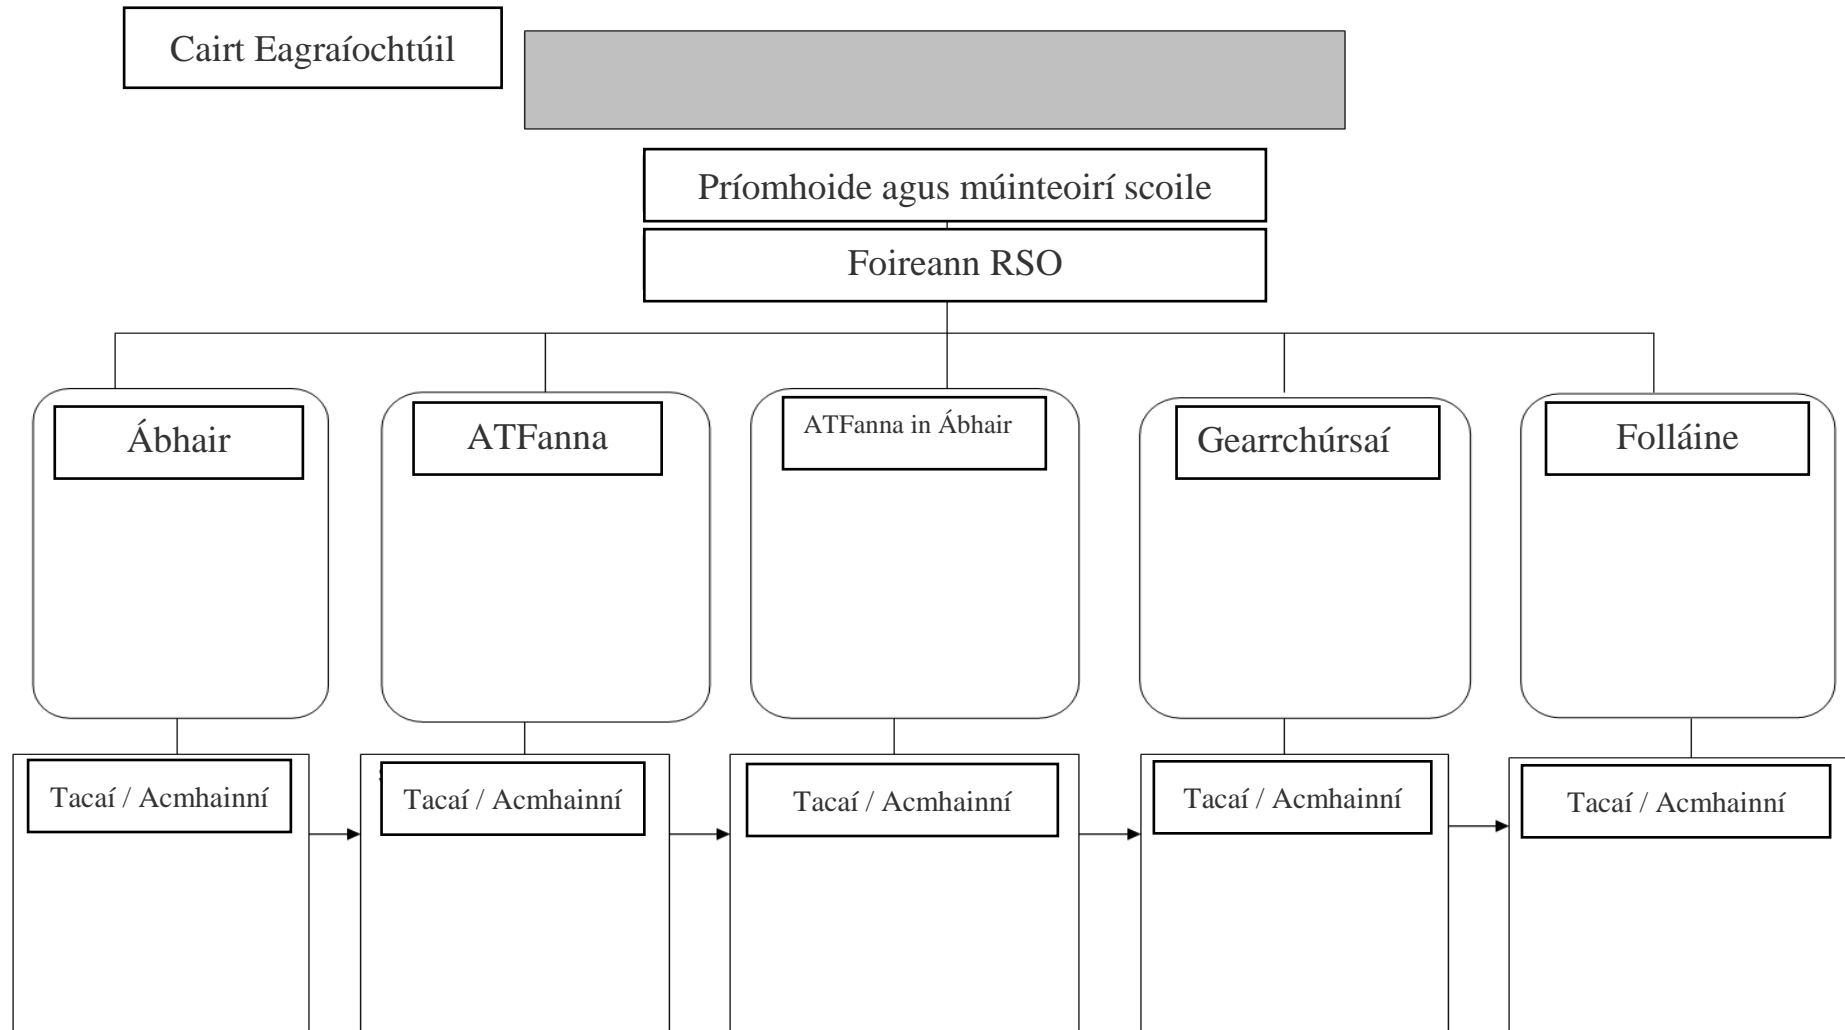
Cairt Eagraíochtúil

Príomhoide agus múinteoirí scoile

Foireann RSO

Ábhair

ATFanna

ATFanna in Ábhair

Gearrchúrsaí

Folláine

Tacaí / Acmhainní

Tacaí / Acmhainní

Tacaí / Acmhainní

Tacaí / Acmhainní

Tacaí / Acmhainní